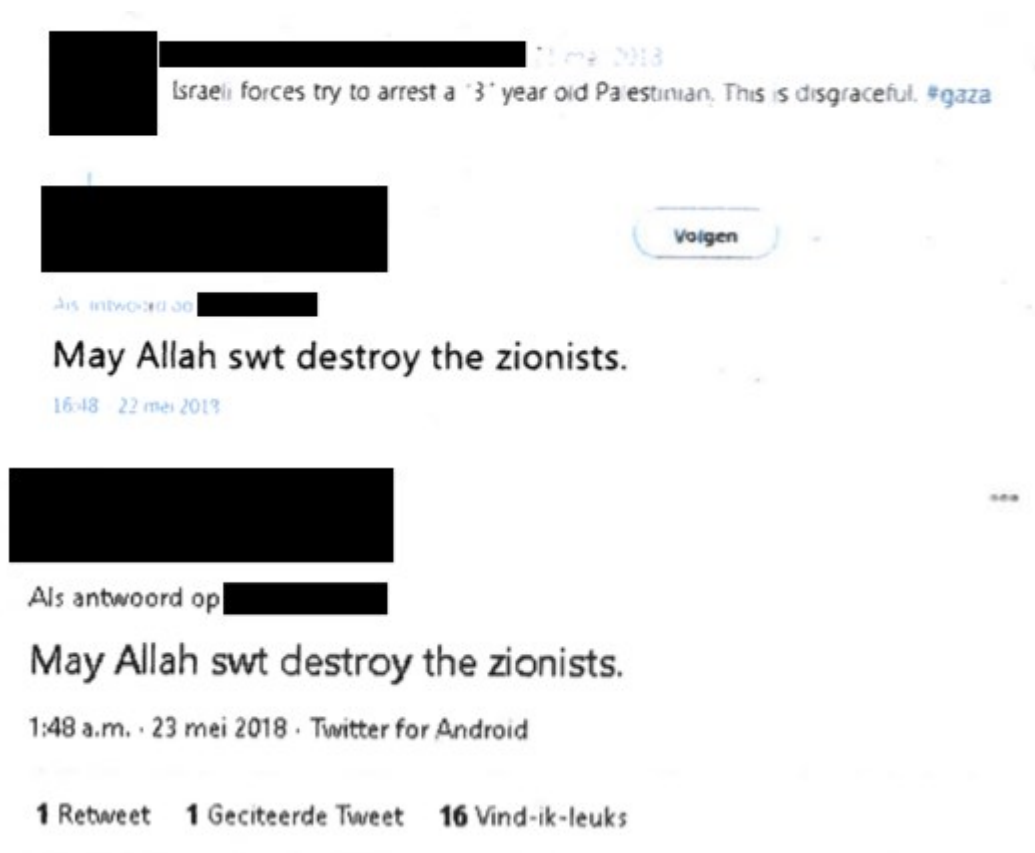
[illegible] mei 2018

Israeli forces try to arrest a '3' year old Palestinian. This is disgraceful. #gaza

Volgen

Als antwoord op

May Allah swt destroy the zionists.

16:48 · 22 mei 2018

Als antwoord op

May Allah swt destroy the zionists.

1:48 a.m. · 23 mei 2018 · Twitter for Android

1 Retweet 1 Geciteerde Tweet 16 Vind-ik-leuks